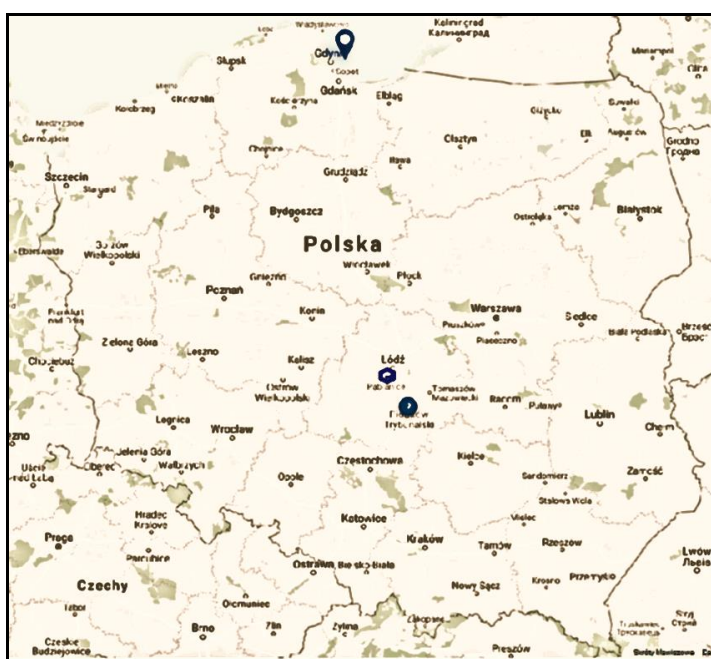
Władysławowo
Kaliningrad
Калининград
Gdynia
Sopot
Słupsk
Gdańsk
Elbląg
Mamonowo
Kołobrzeg
Koszalin
Kościerzyna
Giżycko
Suwałki
Międzyzdroje
Świnoujście
Chojnice
Ciechanów
Ełk
Augustów
Olsztyn
Grodno
Гродно
Szczecin
Stargard
Grudziądz
Iława
Piła
Bydgoszcz
Ostrołęka
Łomża
Białystok
Eberswalde
Gorzów Wielkopolski
Polska
Włocławek
Płock
Gniezno
Poznań
Warszawa
Konin
Pruszków
Siedlce
Frankfurt nad Odrą
Biała Podlaska
Brześć
Брэст
Piaseczno
Zielona Góra
Leszno
Łódź
Cottbus
Kalisz
Pabianice
Tomaszów Mazowiecki
Ostrów Wielkopolski
Radom
Puławy
Lublin
Piotrków Trybunalski
Legnica
Wrocław
Chełm
Jelenia Góra
Liberec
Wałbrzych
Częstochowa
Kielce
Ústí nad Labem
Sandomierz
Zamość
Opole
Stalowa Wola
Hradec Králové
Katowice
Mielec
Kraków
Rzeszów
Praga
Pardubice
Tarnów
Lwów
Львів
Ostrawa
Bielsko-Biała
Czechy
Krosno
Przemyśl
Nowy Sącz
Olomuniec
Jihlava
Zlín
Żylina
Zakopane
Stryj
Стрий
Brno
Truskawiec
Трускавець
Czeskie Budziejowice
Preszów